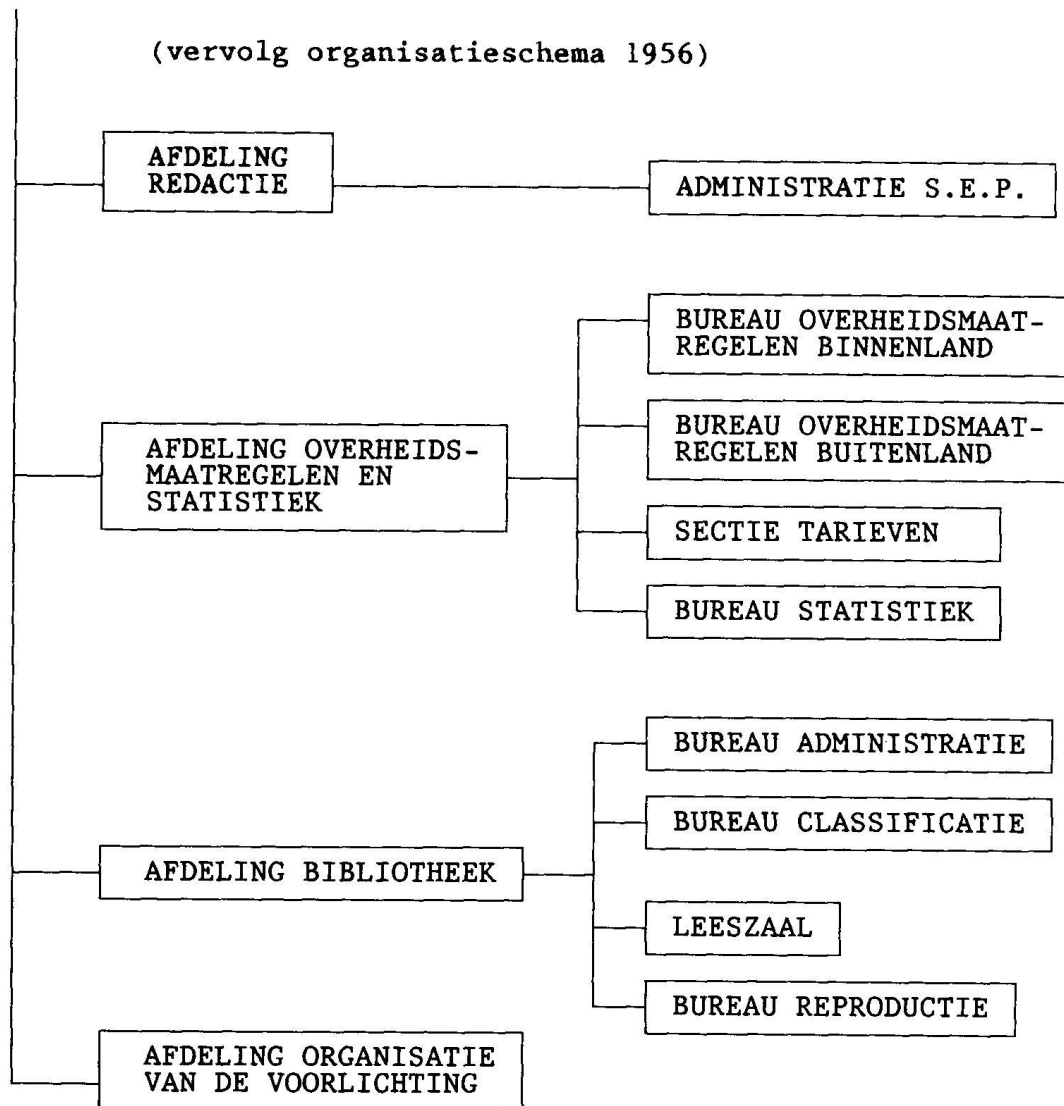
(vervolg organisatieschema 1956)

AFDELING REDACTIE

ADMINISTRATIE S.E.P.

AFDELING OVERHEIDSMAATREGELEN EN STATISTIEK

BUREAU OVERHEIDSMAATREGELEN BINNENLAND

BUREAU OVERHEIDSMAATREGELEN BUITENLAND

SECTIE TARIEVEN

BUREAU STATISTIEK

AFDELING BIBLIOTHEEK

BUREAU ADMINISTRATIE

BUREAU CLASSIFICATIE

LEESZAAL

BUREAU REPRODUCTIE

AFDELING ORGANISATIE VAN DE VOORLICHTING